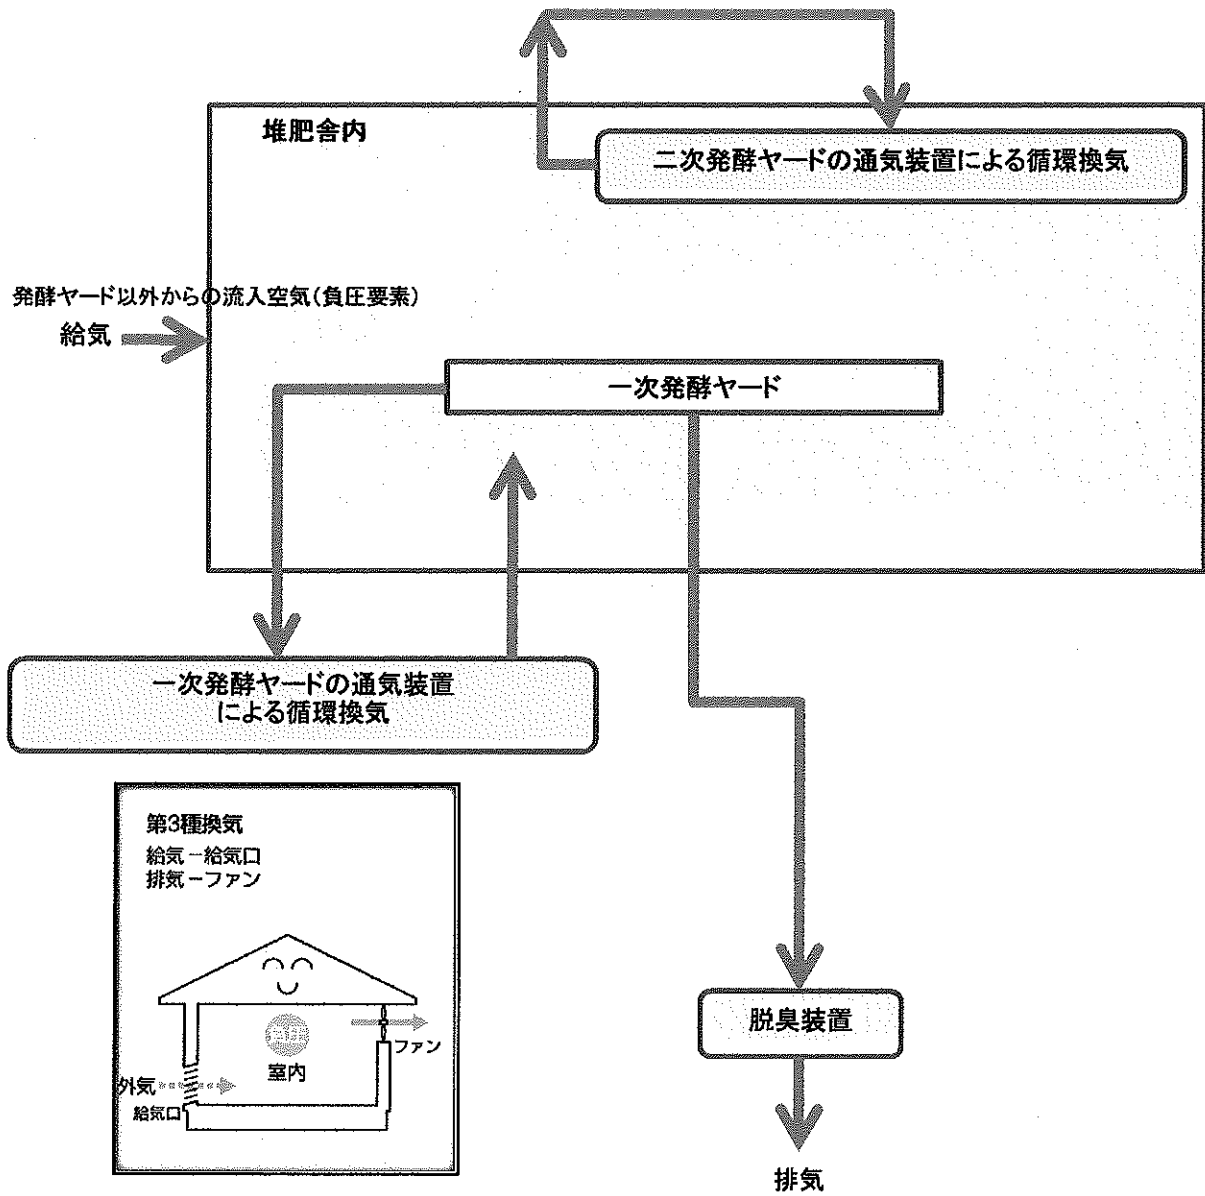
堆肥舎内

二次発酵ヤードの通気装置による循環換気

発酵ヤード以外からの流入空気（負圧要素）

給気

一次発酵ヤード

一次発酵ヤードの通気装置による循環換気

第3種換気
給気 ー給気口
排気 ーファン

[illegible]
室内
ファン
外気
給気口

脱臭装置

排気